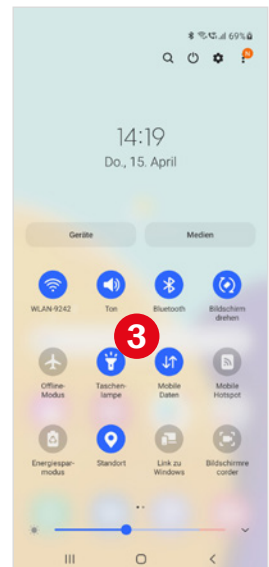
69%

14:19
Do., 15. April

Geräte
Medien

WLAN-9242
Ton
Bluetooth
Bildschirm drehen

3

Offline-Modus
Taschenlampe
Mobile Daten
Mobile Hotspot

Energiesparmodus
Standort
Link zu Windows
Bildschirmrecorder